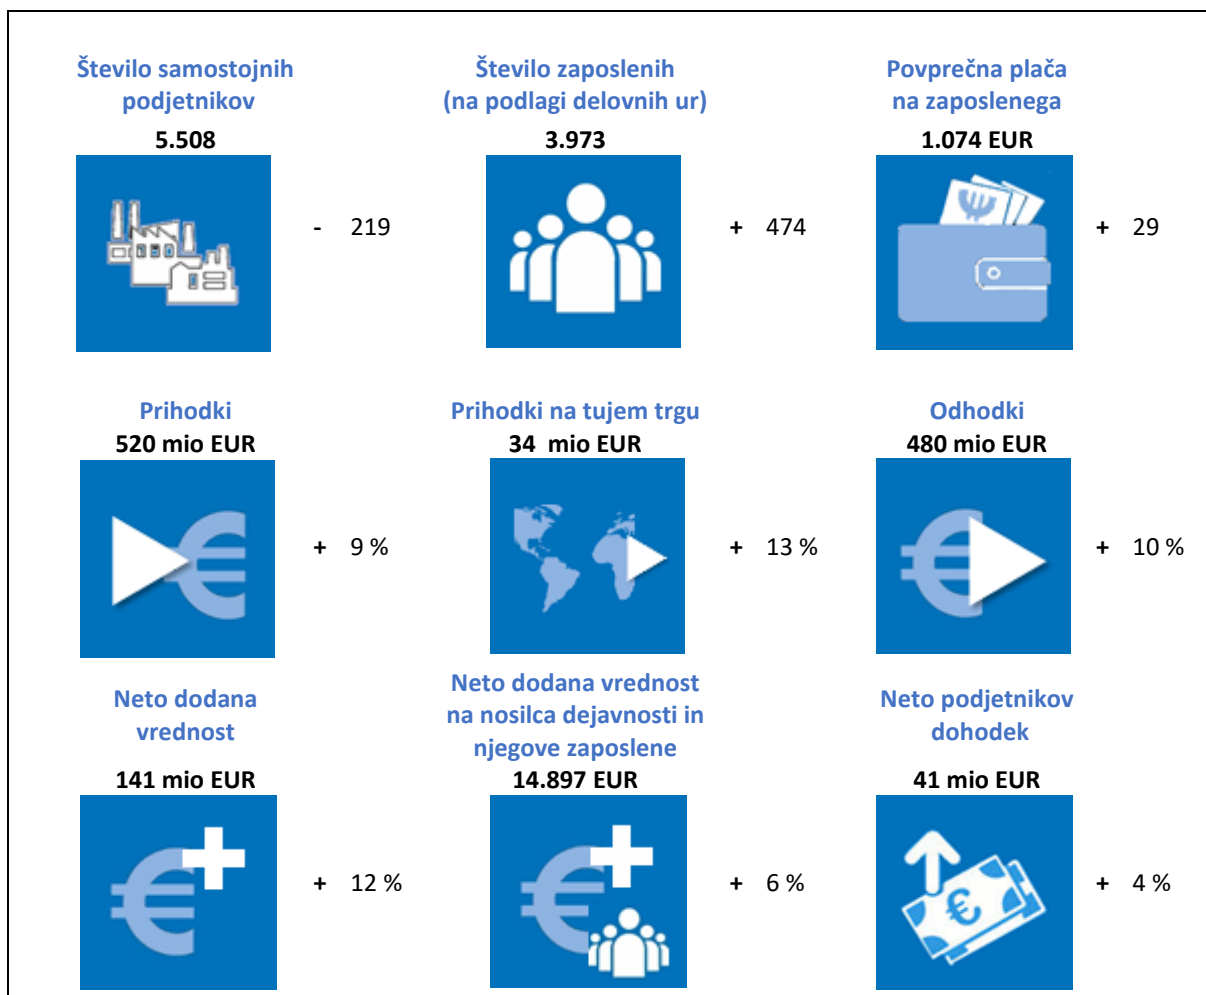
Število samostojnih podjetnikov
5.508
- 219

Število zaposlenih (na podlagi delovnih ur)
3.973
+ 474

Povprečna plača na zaposlenega
1.074 EUR
+ 29

Prihodki
520 mio EUR
+ 9 %

Prihodki na tujem trgu
34 mio EUR
+ 13 %

Odhodki
480 mio EUR
+ 10 %

Neto dodana vrednost
141 mio EUR
+ 12 %

Neto dodana vrednost na nosilca dejavnosti in njegove zaposlene
14.897 EUR
+ 6 %

Neto podjetnikov dohodek
41 mio EUR
+ 4 %